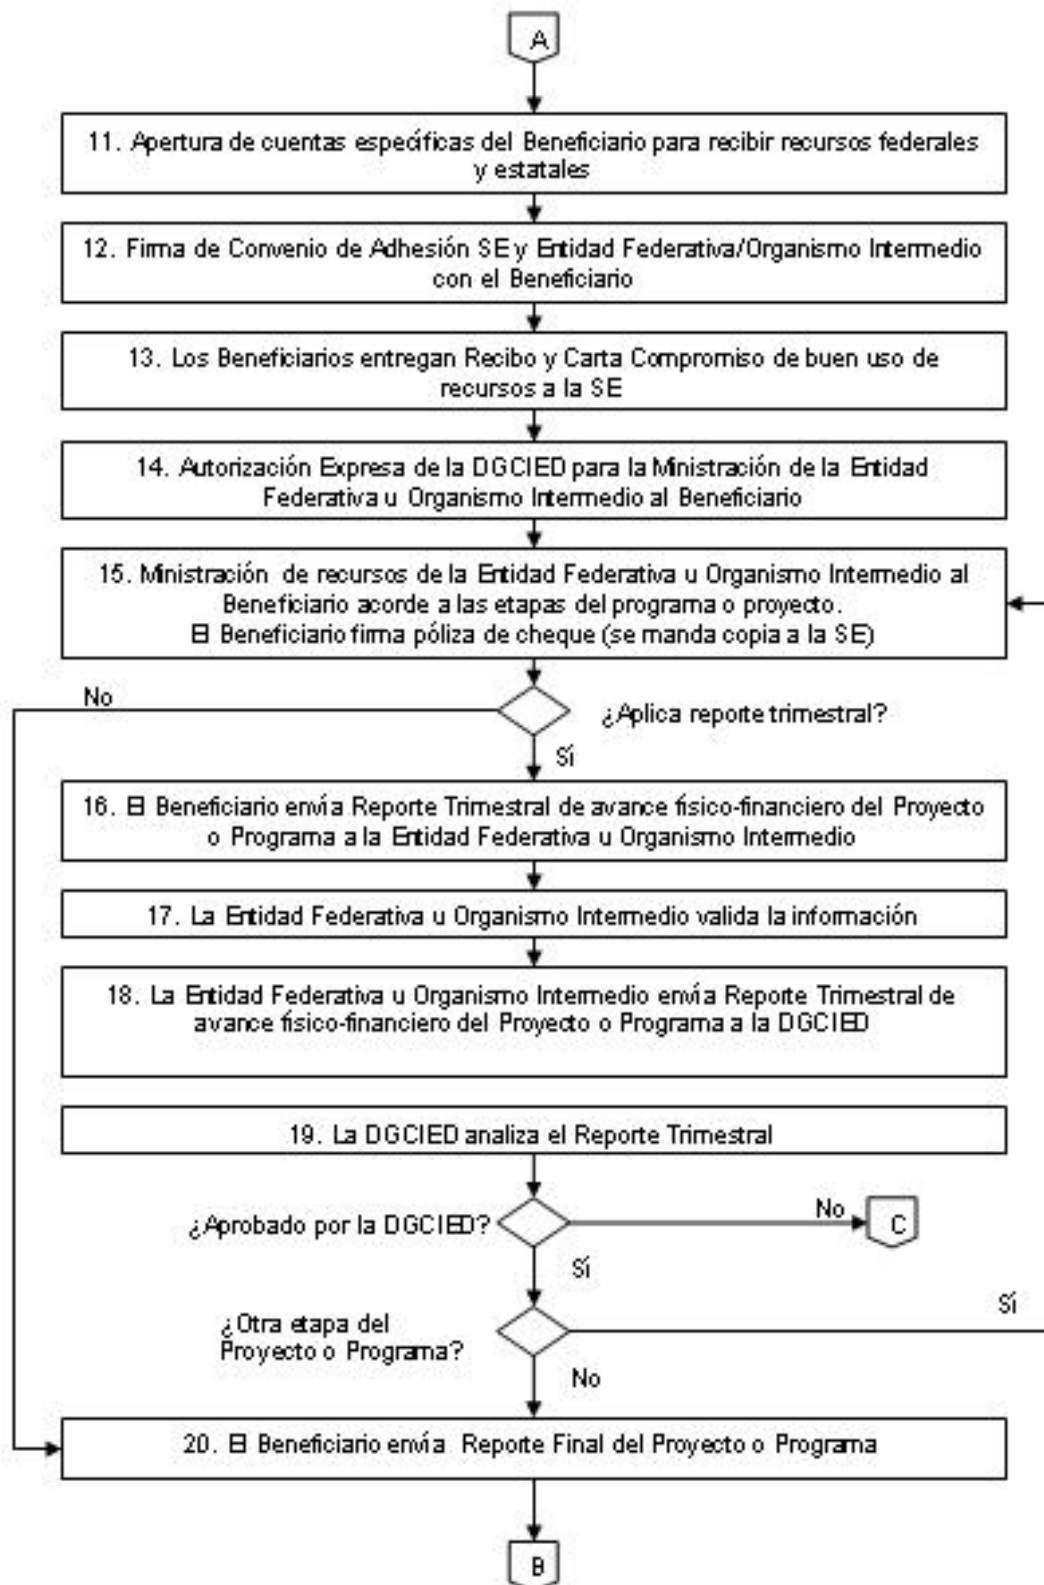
A

11. Apertura de cuentas específicas del Beneficiario para recibir recursos federales y estatales

12. Firma de Convenio de Adhesión SE y Entidad Federativa/Organismo Intermedio con el Beneficiario

13. Los Beneficiarios entregan Recibo y Carta Compromiso de buen uso de recursos a la SE

14. Autorización Expresa de la DGCIED para la Ministración de la Entidad Federativa u Organismo Intermedio al Beneficiario

15. Ministración de recursos de la Entidad Federativa u Organismo Intermedio al Beneficiario acorde a las etapas del programa o proyecto.
El Beneficiario firma póliza de cheque (se manda copia a la SE)

No

¿Aplica reporte trimestral?

Sí

16. El Beneficiario envía Reporte Trimestral de avance físico-financiero del Proyecto o Programa a la Entidad Federativa u Organismo Intermedio

17. La Entidad Federativa u Organismo Intermedio valida la información

18. La Entidad Federativa u Organismo Intermedio envía Reporte Trimestral de avance físico-financiero del Proyecto o Programa a la DGCIED

19. La DGCIED analiza el Reporte Trimestral

¿Aprobado por la DGCIED?

No

C

Sí

Sí

¿Otra etapa del Proyecto o Programa?

No

20. El Beneficiario envía Reporte Final del Proyecto o Programa

B